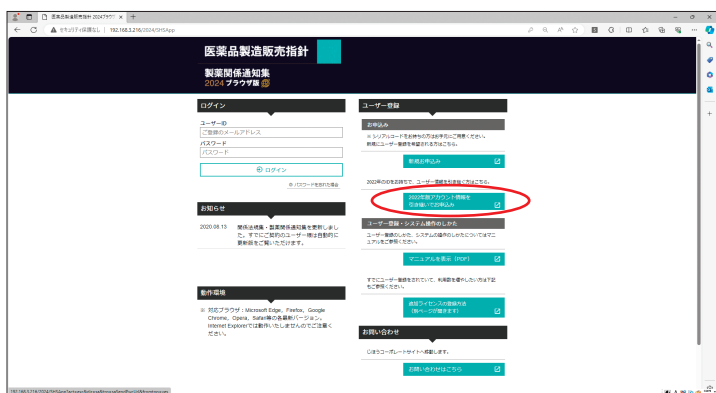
医薬品製造販売指針 2024ブラウザ ×

セキュリティ保護なし | 192.168.3.216/2024/SHSApp

医薬品製造販売指針

製薬関係通知集
2024 ブラウザ版

ログイン

ユーザーID
ご登録のメールアドレス
パスワード
パスワード

ログイン

パスワードをお忘れの場合

お知らせ

2020.08.13 関係法規編・製薬関係通知集を更新しました。すでにご契約のユーザー様は自動的に最新版をご覧いただけます。

動作環境

対応ブラウザ：Microsoft Edge、Firefox、Google Chrome、Opera、Safari等の各最新バージョン。Internet Explorerでは動作いたしませんのでご注意ください。

ユーザー登録

お申込み

シリアルコードをお持ちの方はお手元にご用意ください。新規にユーザー登録を希望される方はこちら。

新規お申込み

2022年の分をお持ちで、ユーザー登録をお済みの方はこちら。

2022年版アカウント情報を引き継いでお申込み

ユーザー登録・システム操作のしかた

ユーザー登録のしかた、システムの操作のしかたについてはマニュアルをご参照ください。

マニュアルを表示（PDF）

すでにユーザー登録をされていて、利用数を増やしたい方は下記をご参照ください。

追加ライセンスの登録方法（別ページが開きます）

お問い合わせ

じほうコーポレートサイトへ移動します。

お問い合わせはこちら